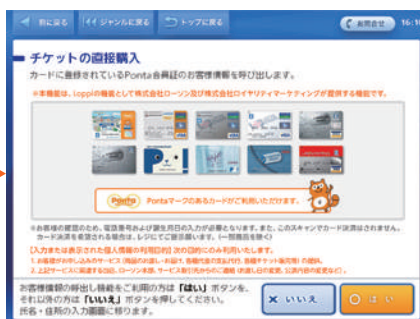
前に戻る　ジャンルに戻る　トップに戻る　お問合せ　16:1

チケットの直接購入

カードに登録されているPonta会員証のお客様情報を呼び出します。

※本機能は、Loppiの機能として株式会社ローソン及び株式会社ロイヤリティマーケティングが提供する機能です。

Ponta　Pontaマークのあるカードがご利用いただけます。

※お客様の認証のため、電話番号および誕生日の入力が必要となります。また、このスキャンでカード決済はされません。カード決済を希望される場合は、レジにてご提示願います。(一部除外を除く)

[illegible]

お客様情報の呼出し機能をご利用の方は「はい」ボタンを、それ以外の方は「いいえ」ボタンを押してください。氏名・住所の入力画面に移ります。

いいえ　はい